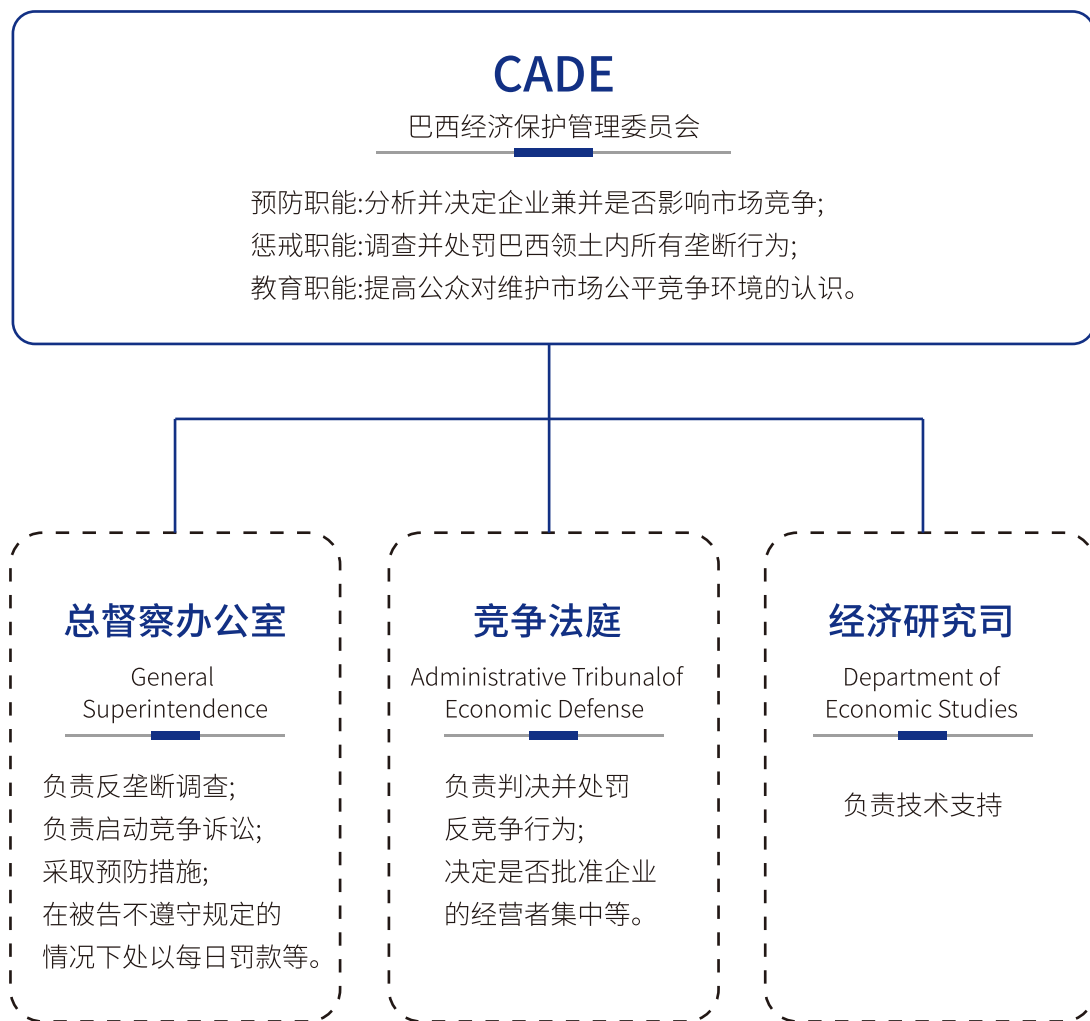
CADE
巴西经济保护管理委员会

预防职能:分析并决定企业兼并是否影响市场竞争;
惩戒职能:调查并处罚巴西领土内所有垄断行为;
教育职能:提高公众对维护市场公平竞争环境的认识。

总督察办公室
General Superintendence

负责反垄断调查;
负责启动竞争诉讼;
采取预防措施;
在被告不遵守规定的情况下处以每日罚款等。

竞争法庭
Administrative Tribunalof Economic Defense

负责判决并处罚反竞争行为;
决定是否批准企业的经营者集中等。

经济研究司
Department of Economic Studies

负责技术支持